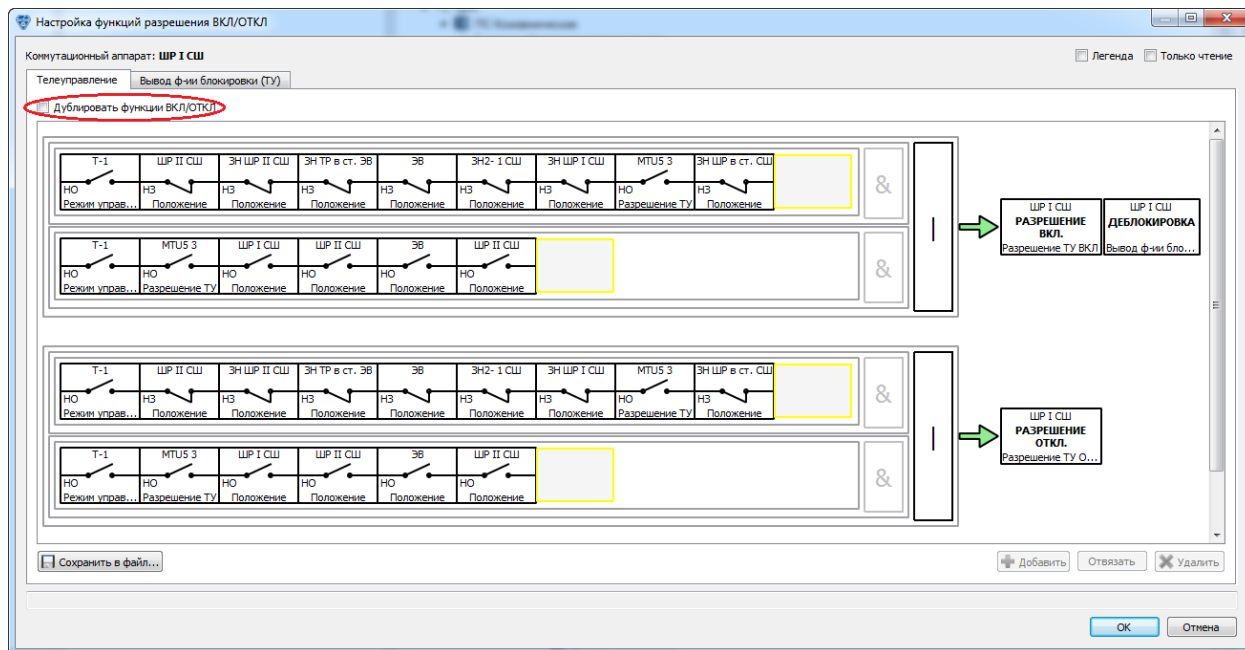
Настройка функций разрешения ВКЛ/ОТКЛ

Коммутационный аппарат: ШР I СШ

Легенда Только чтение

Телеуправление Вывод ф-ии блокировки (ТУ)

Дублировать функции ВКЛ/ОТКЛ

| Т-1 НО Режим управ... | ШР II СШ НЗ Положение | ЗН ШР II СШ НЗ Положение | ЗН ТР в ст. ЭВ НЗ Положение | ЭВ НЗ Положение | ЗН2- 1 СШ НЗ Положение | ЗН ШР I СШ НЗ Положение | MTU5 3 НО Разрешение ТУ | ЗН ШР в ст. СШ НЗ Положение |
|---|---|---|---|---|---|---|---|---|

&

| Т-1 НО Режим управ... | MTU5 3 НО Разрешение ТУ | ШР I СШ НО Положение | ШР II СШ НО Положение | ЭВ НО Положение | ШР II СШ НО Положение |
|---|---|---|---|---|---|

&

|

ШР I СШ РАЗРЕШЕНИЕ ВКЛ. Разрешение ТУ ВКЛ

ШР I СШ ДЕБЛОКИРОВКА Вывод ф-ии бло...

| Т-1 НО Режим управ... | ШР II СШ НЗ Положение | ЗН ШР II СШ НЗ Положение | ЗН ТР в ст. ЭВ НЗ Положение | ЭВ НЗ Положение | ЗН2- 1 СШ НЗ Положение | ЗН ШР I СШ НЗ Положение | MTU5 3 НО Разрешение ТУ | ЗН ШР в ст. СШ НЗ Положение |
|---|---|---|---|---|---|---|---|---|

&

| Т-1 НО Режим управ... | MTU5 3 НО Разрешение ТУ | ШР I СШ НО Положение | ШР II СШ НО Положение | ЭВ НО Положение | ШР II СШ НО Положение |
|---|---|---|---|---|---|

&

|

ШР I СШ РАЗРЕШЕНИЕ ОТКЛ. Разрешение ТУ О...

Сохранить в файл...

Добавить Отвязать Удалить

ОК Отмена